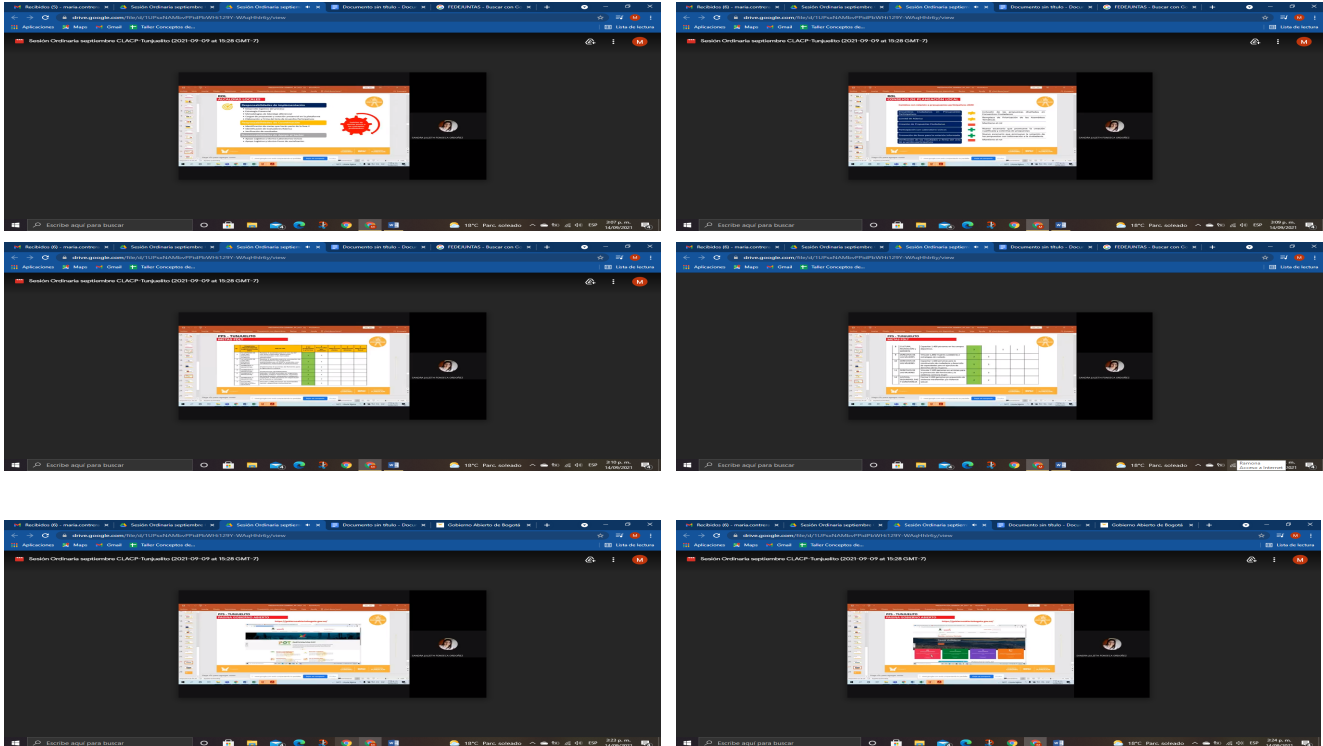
Recibidos (5) - maria.contrer | Sesión Ordinaria septiembre | Sesión Ordinaria septiem | Documento sin título - Docs | FEDEJUNTAS - Buscar con G

drive.google.com/file/d/1UPxsNAMbvPPidPbWHt129Y-WAqHhhrby/view

Aplicaciones | Maps | Gmail | Taller Conceptos de...

Lista de lectura

Sesión Ordinaria septiembre CLACP-Tunjuelito (2021-09-09 at 15:28 GMT-7)

M

Escribe aquí para buscar

18°C Parc. soleado ESP

3:07 p. m. 14/09/2021

Recibidos (5) - maria.contrer | Sesión Ordinaria septiembre | Sesión Ordinaria septiem | Documento sin título - Docs | FEDEJUNTAS - Buscar con G

drive.google.com/file/d/1UPxsNAMbvPPidPbWHt129Y-WAqHhhrby/view

Aplicaciones | Maps | Gmail | Taller Conceptos de...

Lista de lectura

Sesión Ordinaria septiembre CLACP-Tunjuelito (2021-09-09 at 15:28 GMT-7)

M

Escribe aquí para buscar

18°C Parc. soleado

3:09 p. m. 14/09/2021

Recibidos (6) - maria.contrer | Sesión Ordinaria septiembre | Sesión Ordinaria septiem | Documento sin título - Docs | FEDEJUNTAS - Buscar con G

drive.google.com/file/d/1UPxsNAMbvPPidPbWHt129Y-WAqHhhrby/view

Aplicaciones | Maps | Gmail | Taller Conceptos de...

Lista de lectura

Sesión Ordinaria septiembre CLACP-Tunjuelito (2021-09-09 at 15:28 GMT-7)

M

Escribe aquí para buscar

18°C Parc. soleado ESP

3:10 p. m. 14/09/2021

Recibidos (6) - maria.contrer | Sesión Ordinaria septiembre | Sesión Ordinaria septiem | Documento sin título - Docs | FEDEJUNTAS - Buscar con G

drive.google.com/file/d/1UPxsNAMbvPPidPbWHt129Y-WAqHhhrby/view

Aplicaciones | Maps | Gmail | Taller Conceptos de...

Lista de lectura

Sesión Ordinaria septiembre CLACP-Tunjuelito (2021-09-09 at 15:28 GMT-7)

M

Escribe aquí para buscar

18°C Parc. soleado

Ramona Acceso a Internet

Recibidos (6) - maria.contrer | Sesión Ordinaria septiembre | Sesión Ordinaria septiem | Documento sin título - Docs | Gobierno Abierto de Bogotá

drive.google.com/file/d/1UPxsNAMbvPPidPbWHt129Y-WAqHhhrby/view

Aplicaciones | Maps | Gmail | Taller Conceptos de...

Lista de lectura

Sesión Ordinaria septiembre CLACP-Tunjuelito (2021-09-09 at 15:28 GMT-7)

M

Escribe aquí para buscar

18°C Parc. soleado ESP

3:23 p. m. 14/09/2021

Recibidos (6) - maria.contrer | Sesión Ordinaria septiembre | Sesión Ordinaria septiem | Documento sin título - Docs | Gobierno Abierto de Bogotá

drive.google.com/file/d/1UPxsNAMbvPPidPbWHt129Y-WAqHhhrby/view

Aplicaciones | Maps | Gmail | Taller Conceptos de...

Lista de lectura

Sesión Ordinaria septiembre CLACP-Tunjuelito (2021-09-09 at 15:28 GMT-7)

M

Escribe aquí para buscar

18°C Parc. soleado ESP

3:24 p. m. 14/09/2021